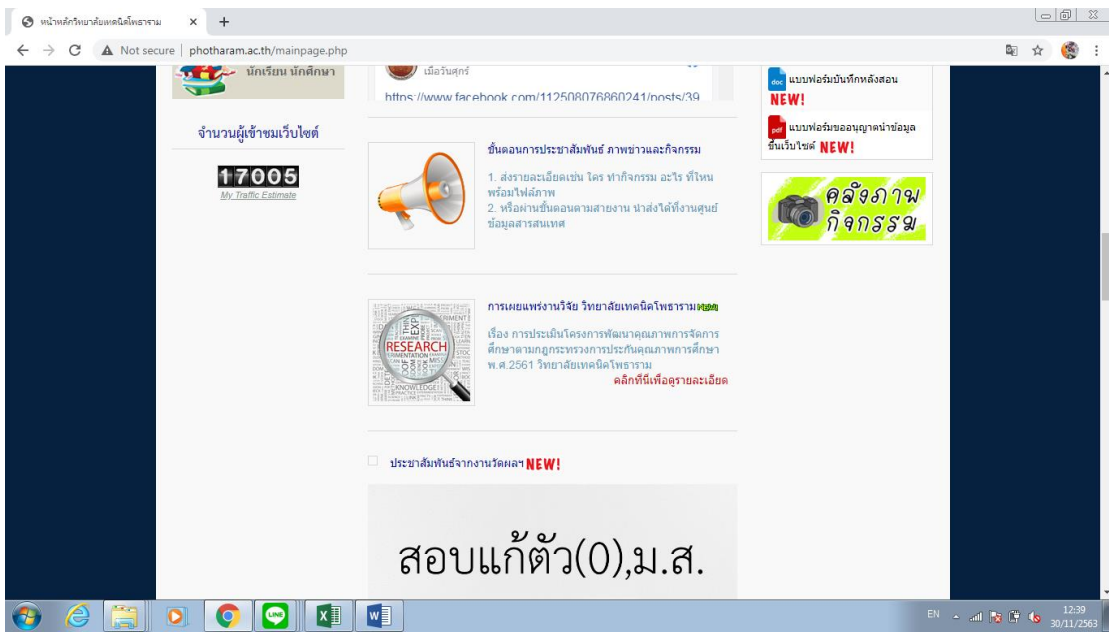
หน้าหลักวิทยาลัยเทคนิคโพธาราม ×

Not secure | photharam.ac.th/mainpage.php

นักเรียน นักศึกษา

เมื่อวันศุกร์

https://www.facebook.com/112508076860241/posts/39

doc แบบฟอร์มบันทึกหลังสอน NEW!

pdf แบบฟอร์มขออนุญาตนำข้อมูลขึ้นเว็บไซต์ NEW!

จำนวนผู้เข้าชมเว็บไซต์

17005

My Traffic Estimate

ขั้นตอนการประชาสัมพันธ์ ภาพข่าวและกิจกรรม

1. ส่งรายละเอียดเช่น ใคร ทำกิจกรรม อะไร ที่ไหน พร้อมไฟล์ภาพ

2. หรือผ่านขั้นตอนตามสายงาน นำส่งได้ที่งานศูนย์ข้อมูลสารสนเทศ

คลังภาพกิจกรรม

การเผยแพร่งานวิจัย วิทยาลัยเทคนิคโพธาราม NEW

RESEARCH

เรื่อง การประเมินโครงการพัฒนาคุณภาพการจัดการศึกษาตามกฎกระทรวงการประกันคุณภาพการศึกษา พ.ศ.2561 วิทยาลัยเทคนิคโพธาราม

คลิกที่นี่เพื่อดูรายละเอียด

ประชาสัมพันธ์จากงานวัดผลฯ NEW!

สอบแก้ตัว(0),ม.ส.

EN 12:39 30/11/2563